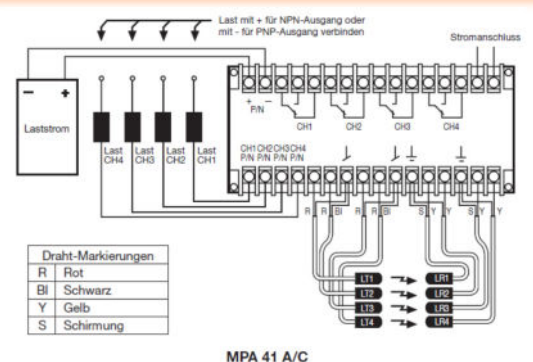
Last mit + für NPN-Ausgang oder mit - für PNP-Ausgang verbinden

Stromanschluss

–
+
Laststrom

Last CH4
Last CH3
Last CH2
Last CH1

+
P/N

CH1
CH2
CH3
CH4

CH1 P/N
CH2 P/N
CH3 P/N
CH4 P/N

R R Bl R R Bl S Y Y S Y Y

LT1
LT2
LT3
LT4

LR1
LR2
LR3
LR4

| Draht-Markierungen | |
|---|---|
| R | Rot |
| Bl | Schwarz |
| Y | Gelb |
| S | Schirmung |

MPA 41 A/C